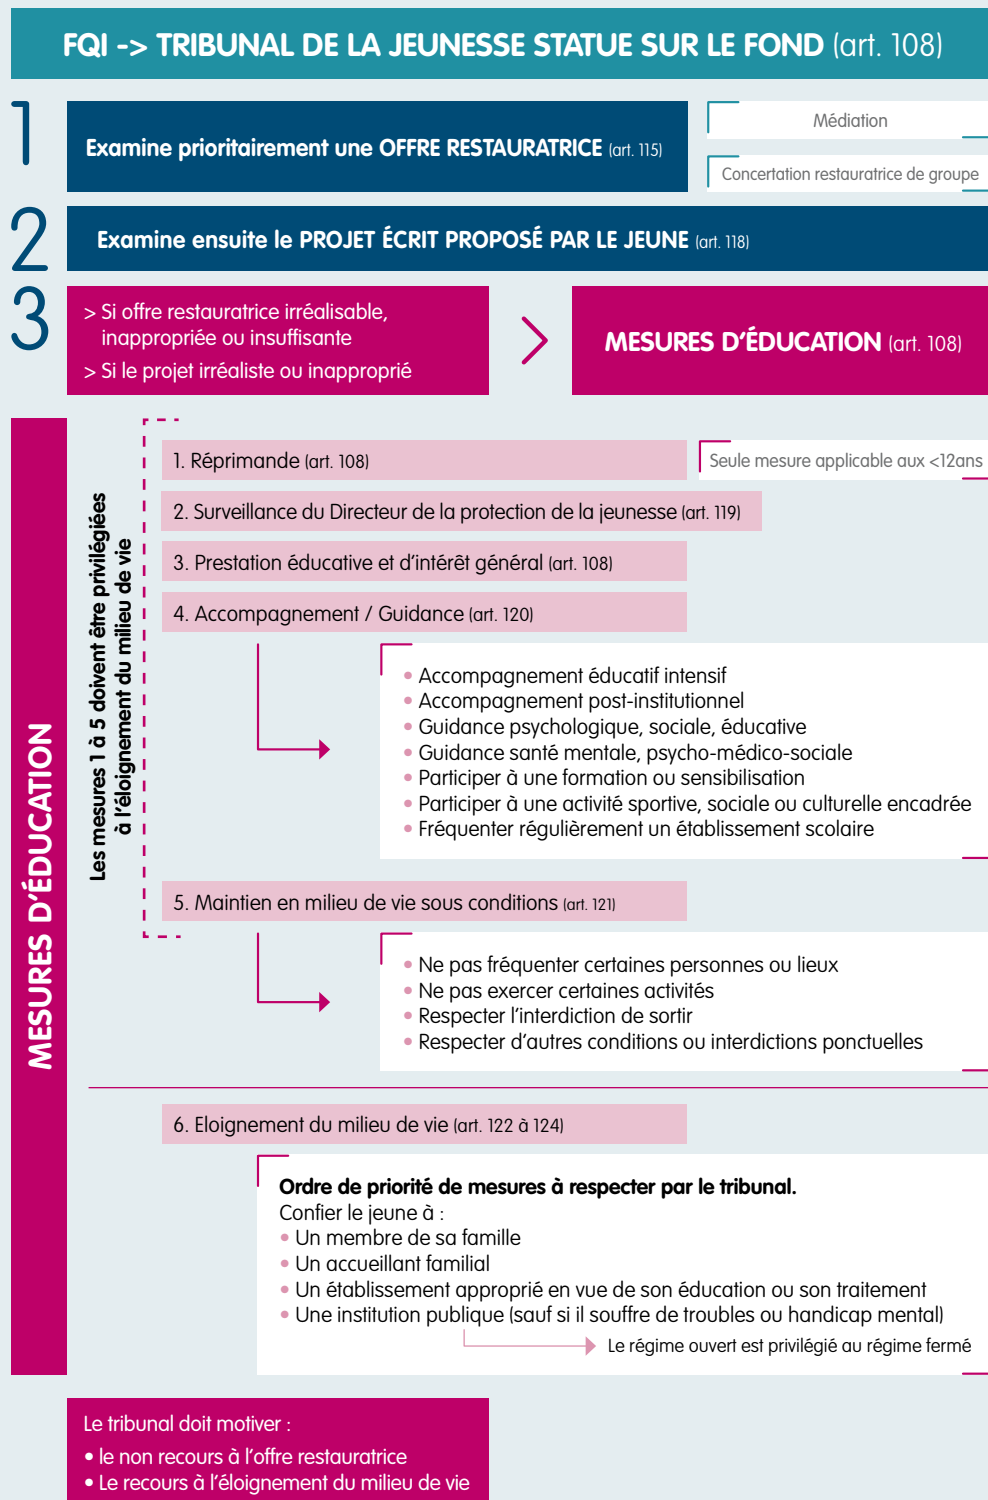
FQI -> TRIBUNAL DE LA JEUNESSE STATUE SUR LE FOND (art. 108)

1

Examine prioritairement une OFFRE RESTAURATRICE (art. 115)

Médiation

Concertation restauratrice de groupe

2

Examine ensuite le PROJET ÉCRIT PROPOSÉ PAR LE JEUNE (art. 118)

3

> Si offre restauratrice irréalisable, inappropriée ou insuffisante
> Si le projet irréaliste ou inapproprié

MESURES D'ÉDUCATION (art. 108)

MESURES D'ÉDUCATION

Les mesures 1 à 5 doivent être privilégiées à l'éloignement du milieu de vie

1. Réprimande (art. 108)

Seule mesure applicable aux <12ans

2. Surveillance du Directeur de la protection de la jeunesse (art. 119)

3. Prestation éducative et d'intérêt général (art. 108)

4. Accompagnement / Guidance (art. 120)

• Accompagnement éducatif intensif
• Accompagnement post-institutionnel
• Guidance psychologique, sociale, éducative
• Guidance santé mentale, psycho-médico-sociale
• Participer à une formation ou sensibilisation
• Participer à une activité sportive, sociale ou culturelle encadrée
• Fréquenter régulièrement un établissement scolaire

5. Maintien en milieu de vie sous conditions (art. 121)

• Ne pas fréquenter certaines personnes ou lieux
• Ne pas exercer certaines activités
• Respecter l'interdiction de sortir
• Respecter d'autres conditions ou interdictions ponctuelles

6. Eloignement du milieu de vie (art. 122 à 124)

Ordre de priorité de mesures à respecter par le tribunal.
Confier le jeune à :
• Un membre de sa famille
• Un accueillant familial
• Un établissement approprié en vue de son éducation ou son traitement
• Une institution publique (sauf si il souffre de troubles ou handicap mental)

Le régime ouvert est privilégié au régime fermé

Le tribunal doit motiver :
• le non recours à l'offre restauratrice
• Le recours à l'éloignement du milieu de vie